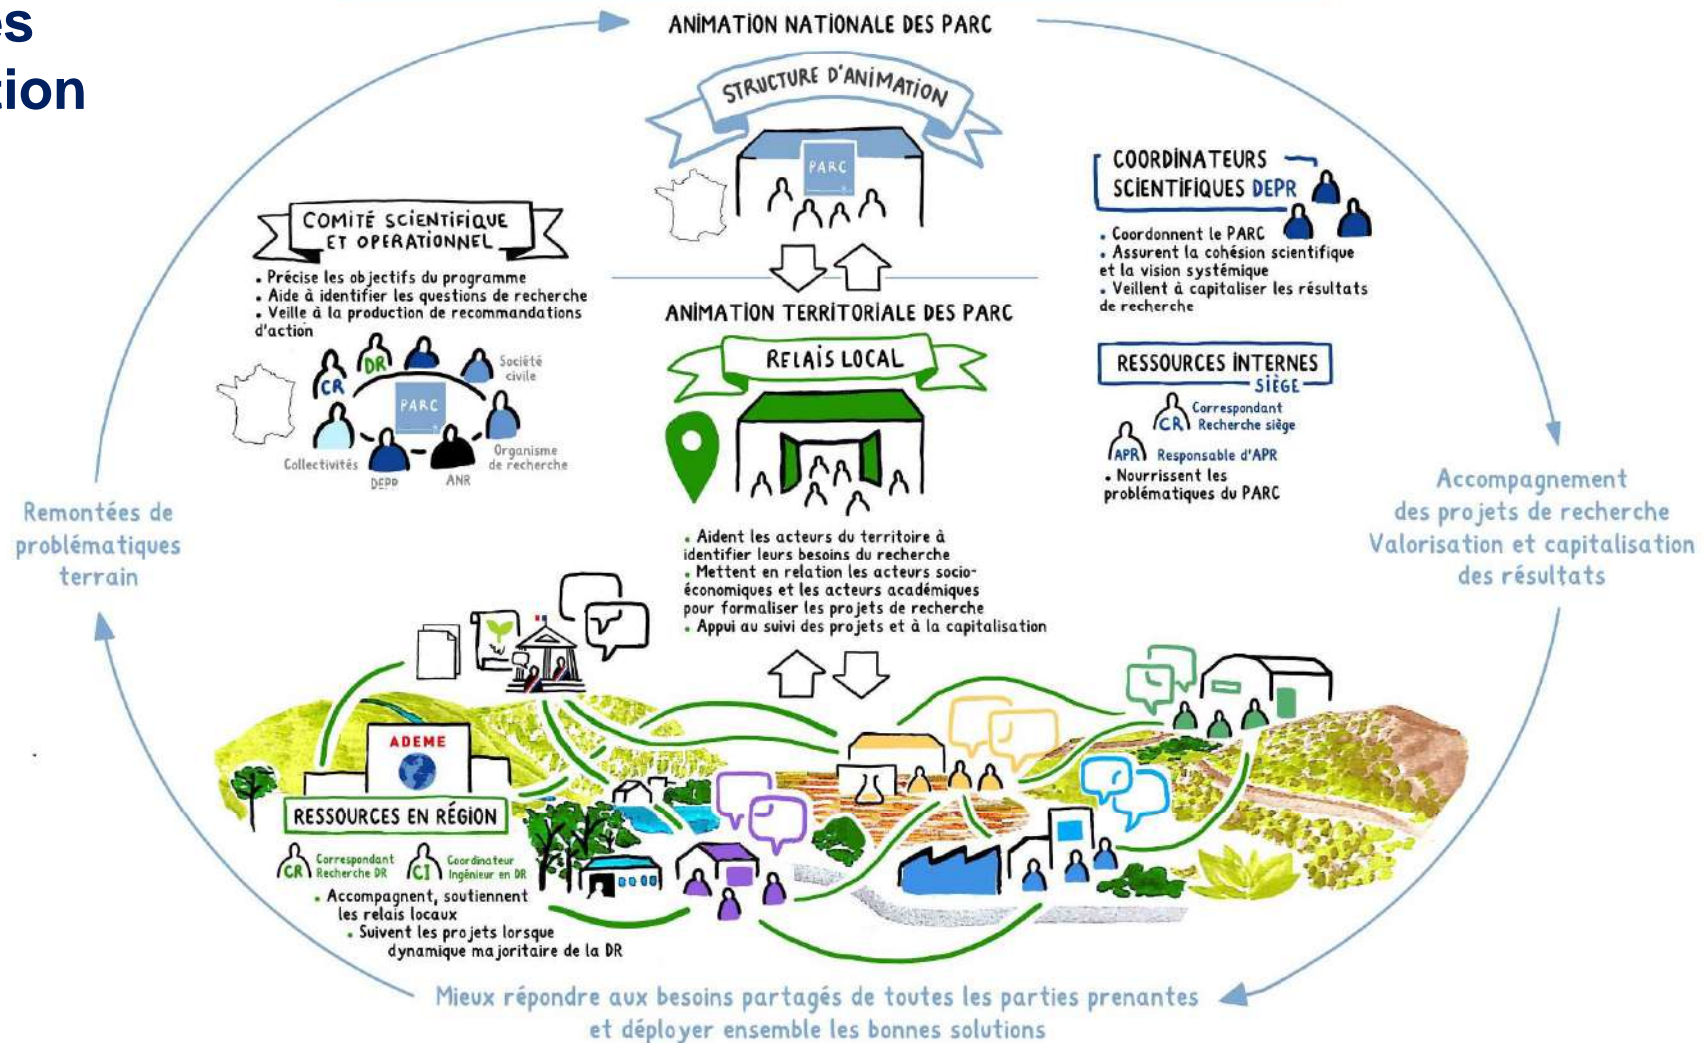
es
tion

ANIMATION NATIONALE DES PARC

STRUCTURE D'ANIMATION

PARC

COMITÉ SCIENTIFIQUE ET OPÉRATIONNEL

• Précise les objectifs du programme
• Aide à identifier les questions de recherche
• Veille à la production de recommandations d'action

CR DR PARC Société civile Collectivités DEPP ANR Organisme de recherche

COORDINATEURS SCIENTIFIQUES DEPR

• Coordonnent le PARC
• Assurent la cohésion scientifique et la vision systémique
• Veillent à capitaliser les résultats de recherche

ANIMATION TERRITORIALE DES PARC

RELAIS LOCAL

RESSOURCES INTERNES SIÈGE

CR Correspondant Recherche siège
APR Responsable d'APR
• Nourrissent les problématiques du PARC

• Aident les acteurs du territoire à identifier leurs besoins du recherche
• Mettent en relation les acteurs socio-économiques et les acteurs académiques pour formaliser les projets de recherche
• Appui au suivi des projets et à la capitalisation

Remontées de problématiques terrain

Accompagnement des projets de recherche Valorisation et capitalisation des résultats

ADEME

RESSOURCES EN RÉGION

CR Correspondant Recherche DR
CI Coordinateur Ingénieur en DR
• Accompagnent, soutiennent les relais locaux
• Suivent les projets lorsque dynamique majoritaire de la DR

Mieux répondre aux besoins partagés de toutes les parties prenantes et déployer ensemble les bonnes solutions